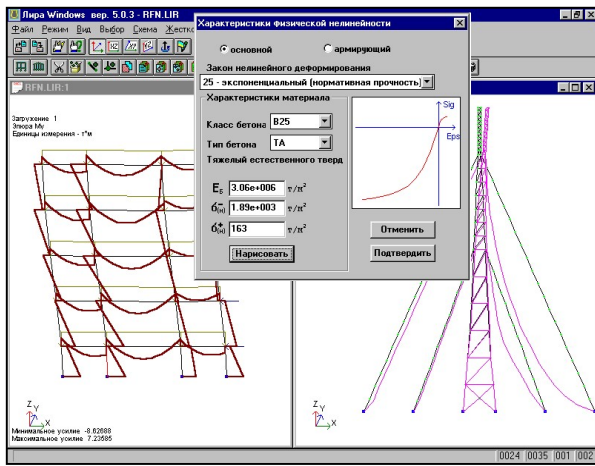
Лира Windows вер. 5.0.3 - RFN.LIR

Файл Режим Вид Выбор Схема Жестко

RFN.LIR:1

Загружение 1
Эпюра My
Единицы измерения - т*м

Минимальное усилие -8.62688
Максимальное усилие 7.23585

Характеристики физической нелинейности

основной
армирующий

Закон нелинейного деформирования
25 - экспоненциальный (нормативная прочность)

Характеристики материала

Класс бетона B25
Тип бетона ТА
Тяжелый естественного тверд

$E_б$ 3.06e+006 т/м²
$б_{(н)}^-$ 1.89e+003 т/м²
$б_{(н)}^+$ 163 т/м²

Нарисовать

Sig
Eps

Отменить
Подтвердить

0024 0035 001 002